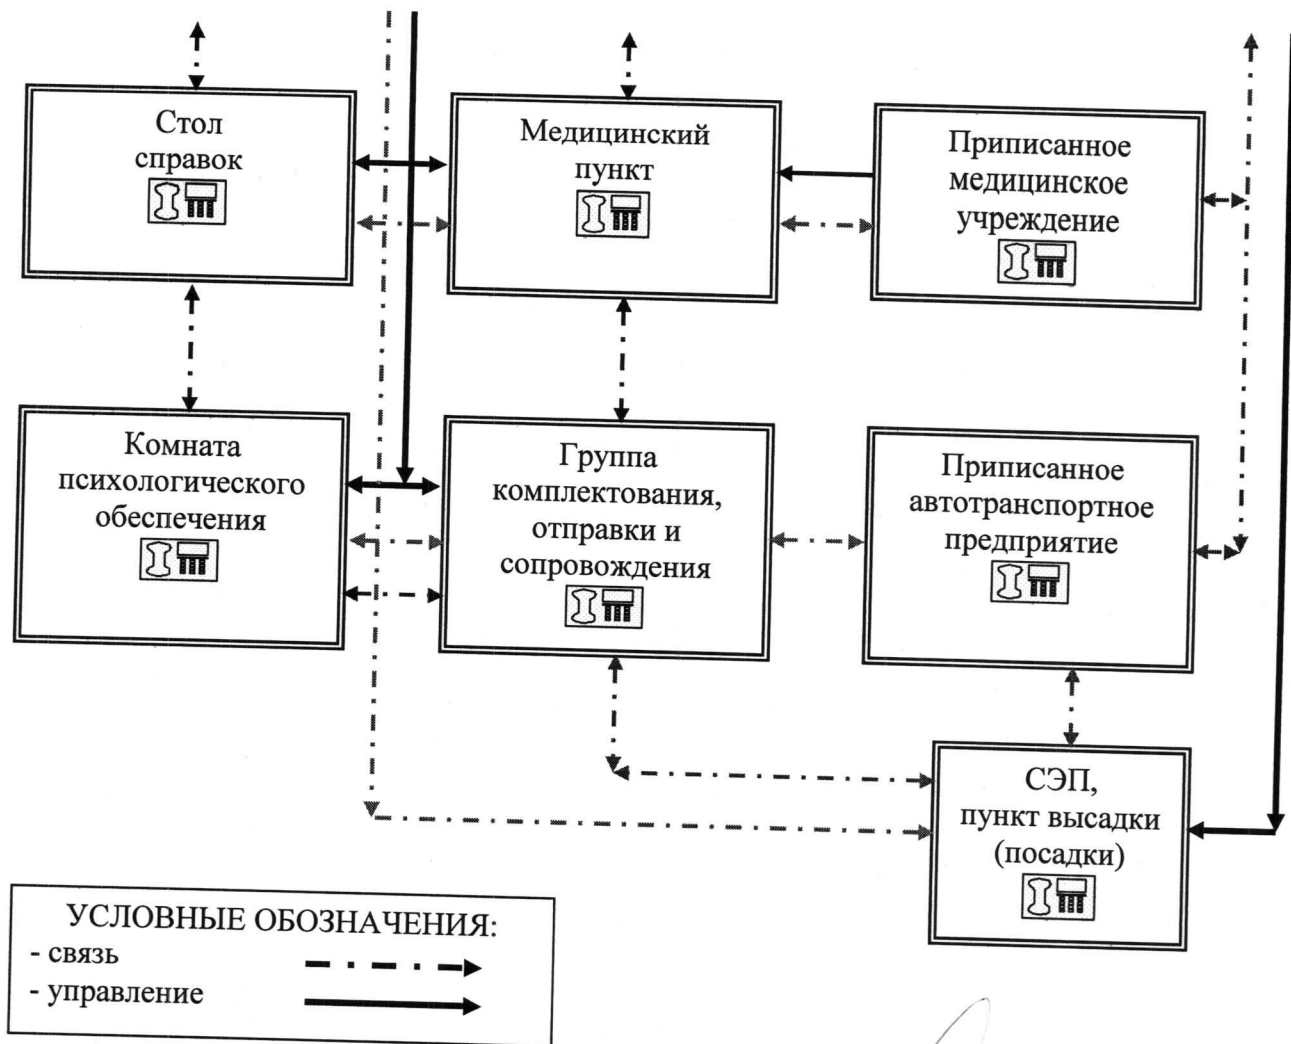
Стол справок

Медицинский пункт

Приписанное медицинское учреждение

Комната психологического обеспечения

Группа комплектования, отправки и сопровождения

Приписанное автотранспортное предприятие

СЭП, пункт высадки (посадки)

УСЛОВНЫЕ ОБОЗНАЧЕНИЯ:
- связь
- управление